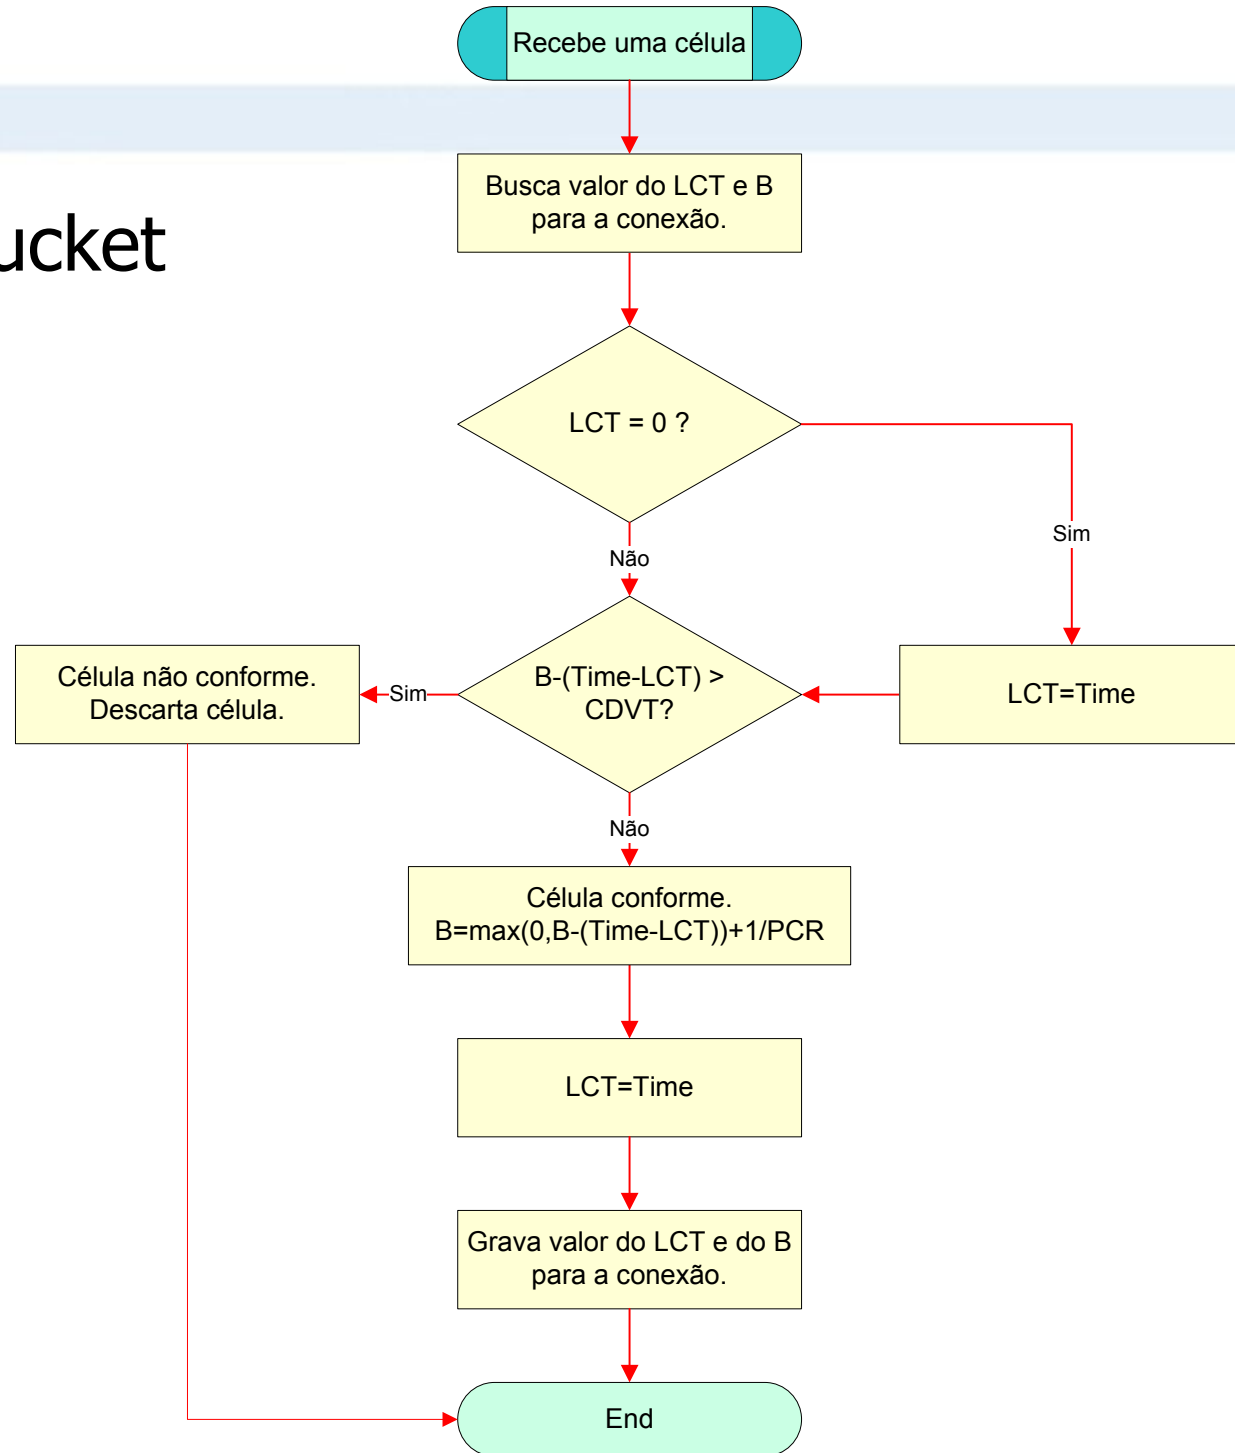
ucket

Recebe uma célula

Busca valor do LCT e B para a conexão.

LCT = 0 ?

Sim

LCT=Time

Não

B-(Time-LCT) > CDVT?

Sim

Célula não conforme. Descarta célula.

Não

Célula conforme. B=max(0,B-(Time-LCT))+1/PCR

LCT=Time

Grava valor do LCT e do B para a conexão.

End